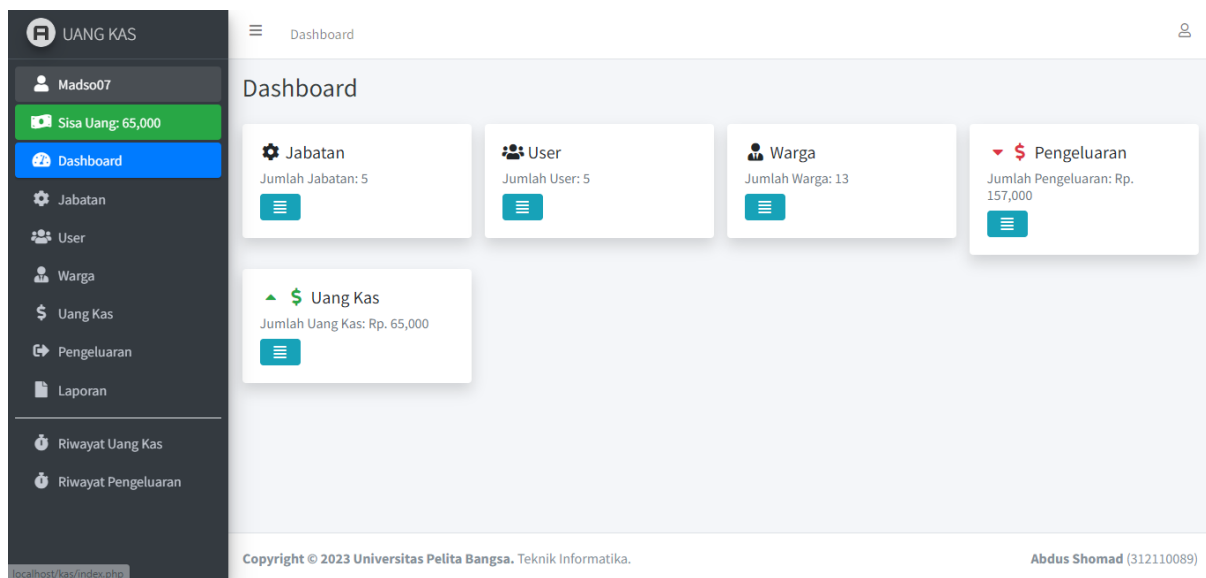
UANG KAS

Madso07

Sisa Uang: 65,000

Dashboard

Jabatan

User

Warga

Uang Kas

Pengeluaran

Laporan

Riwayat Uang Kas

Riwayat Pengeluaran

localhost/kas/index.php

Dashboard

Dashboard

Jabatan
Jumlah Jabatan: 5

User
Jumlah User: 5

Warga
Jumlah Warga: 13

$ Pengeluaran
Jumlah Pengeluaran: Rp. 157,000

$ Uang Kas
Jumlah Uang Kas: Rp. 65,000

Copyright © 2023 Universitas Pelita Bangsa. Teknik Informatika.

Abdus Shomad (312110089)